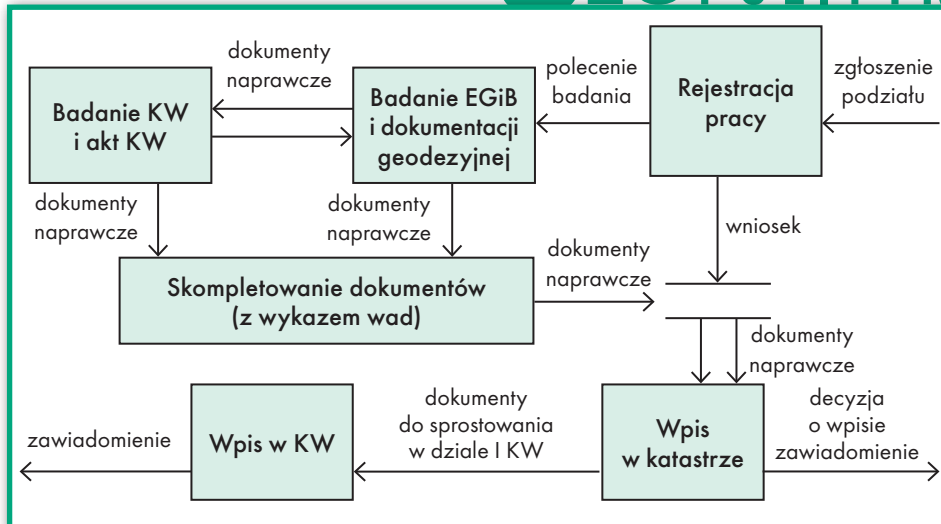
dokumenty naprawcze

Badanie KW i akt KW

Badanie EGiB i dokumentacji geodezyjnej

polecenie badania

Rejestracja pracy

zgłoszenie podziału

dokumenty naprawcze

dokumenty naprawcze

wniosek

dokumenty naprawcze

Skompletowanie dokumentów (z wykazem wad)

dokumenty naprawcze

zawiadomienie

Wpis w KW

dokumenty do sprostowania w dziale I KW

Wpis w katastrze

decyzja o wpisie zawiadomienie